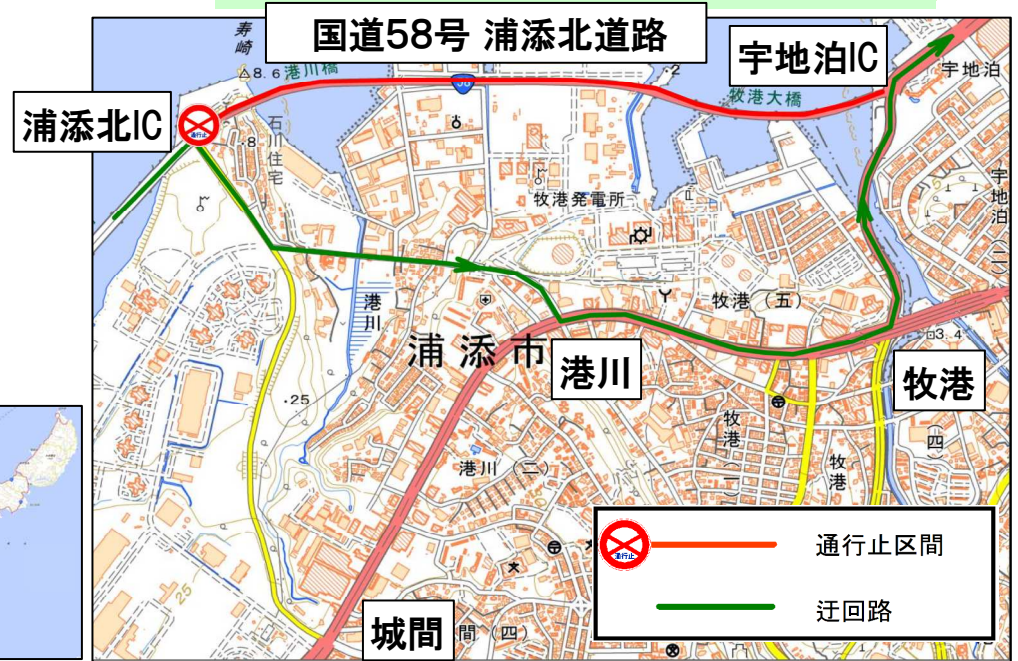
国道58号 浦添北道路

宇地泊IC

浦添北IC

港川

牧港

城間

浦添市

寿崎

8.6

港川橋

牧港大橋

宇地泊

石川住宅

牧港発電所

牧港（五）

港川

港川（二）

牧港

牧港

宇地泊（二）

(四)

.25

25

3.4

間（四）

58

通行止

通行止区間

迂回路